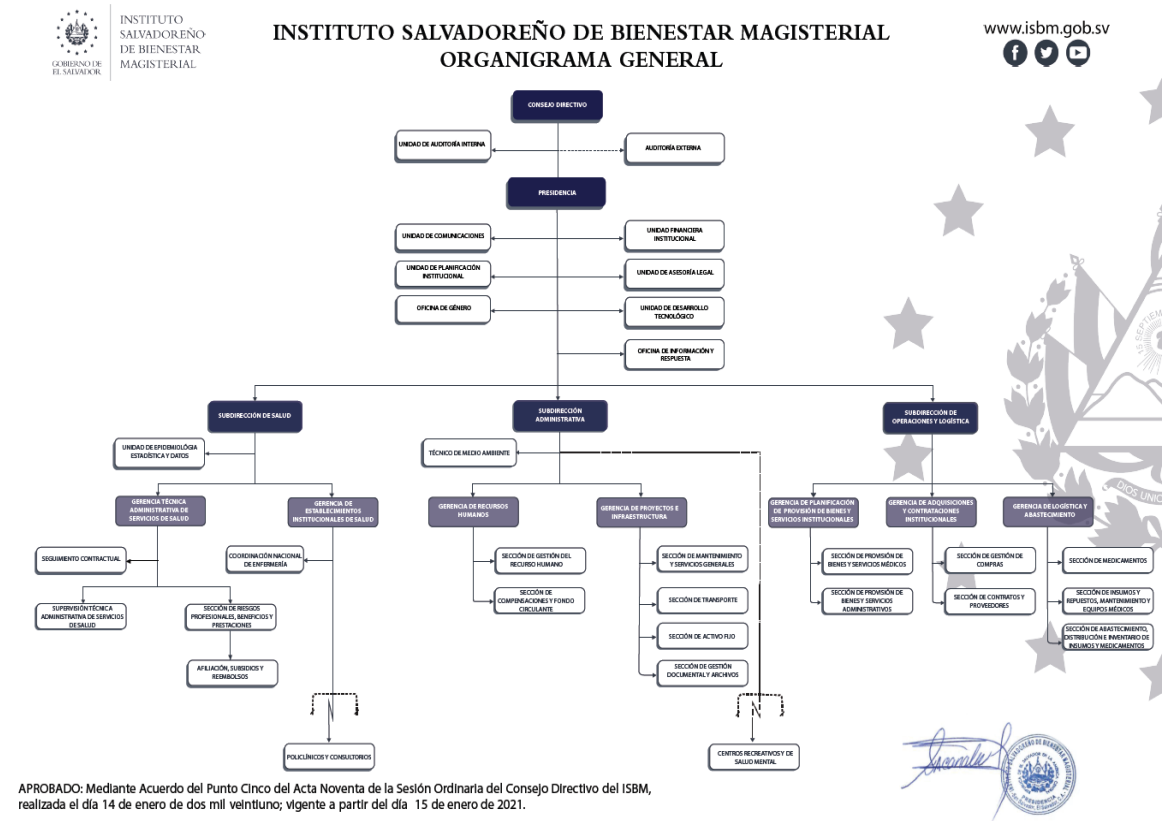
GOBIERNO DE EL SALVADOR

INSTITUTO SALVADOREÑO DE BIENESTAR MAGISTERIAL

INSTITUTO SALVADOREÑO DE BIENESTAR MAGISTERIAL
ORGANIGRAMA GENERAL

www.isbm.gob.sv

CONSEJO DIRECTIVO

UNIDAD DE AUDITORÍA INTERNA

AUDITORÍA EXTERNA

PRESIDENCIA

UNIDAD DE COMUNICACIONES

UNIDAD FINANCIERA INSTITUCIONAL

UNIDAD DE PLANIFICACIÓN INSTITUCIONAL

UNIDAD DE ASESORÍA LEGAL

OFICINA DE GÉNERO

UNIDAD DE DESARROLLO TECNOLÓGICO

OFICINA DE INFORMACIÓN Y RESPUESTA

SUBDIRECCIÓN DE SALUD

SUBDIRECCIÓN ADMINISTRATIVA

SUBDIRECCIÓN DE OPERACIONES Y LOGÍSTICA

UNIDAD DE EPIDEMIOLOGÍA ESTADÍSTICA Y DATOS

TÉCNICO DE MEDIO AMBIENTE

GERENCIA TÉCNICA ADMINISTRATIVA DE SERVICIOS DE SALUD

GERENCIA DE ESTABLECIMIENTOS INSTITUCIONALES DE SALUD

GERENCIA DE RECURSOS HUMANOS

GERENCIA DE PROYECTOS E INFRAESTRUCTURA

GERENCIA DE PLANIFICACIÓN DE PROVISIÓN DE BIENES Y SERVICIOS INSTITUCIONALES

GERENCIA DE ADQUISICIONES Y CONTRATACIONES INSTITUCIONALES

GERENCIA DE LOGÍSTICA Y ABASTECIMIENTO

SEGUIMIENTO CONTRACTUAL

COORDINACIÓN NACIONAL DE ENFERMERÍA

SECCIÓN DE GESTIÓN DEL RECURSO HUMANO

SECCIÓN DE COMPENSACIONES Y FONDO CIRCULANTE

SECCIÓN DE MANTENIMIENTO Y SERVICIOS GENERALES

SECCIÓN DE TRANSPORTE

SECCIÓN DE ACTIVO FIJO

SECCIÓN DE GESTIÓN DOCUMENTAL Y ARCHIVOS

SECCIÓN DE PROVISIÓN DE BIENES Y SERVICIOS MÉDICOS

SECCIÓN DE PROVISIÓN DE BIENES Y SERVICIOS ADMINISTRATIVOS

SECCIÓN DE GESTIÓN DE COMPRAS

SECCIÓN DE CONTRATOS Y PROVEEDORES

SECCIÓN DE MEDICAMENTOS

SECCIÓN DE INSUMOS Y REPUESTOS, MANTENIMIENTO Y EQUIPOS MÉDICOS

SECCIÓN DE ABASTECIMIENTO, DISTRIBUCIÓN E INVENTARIO DE INSUMOS Y MEDICAMENTOS

SUPERVISIÓN TÉCNICA ADMINISTRATIVA DE SERVICIOS DE SALUD

SECCIÓN DE RIESGOS PROFESIONALES, BENEFICIOS Y PRESTACIONES

AFILIACIÓN, SUBSIDIOS Y REEMBOLSOS

POLICLÍNICOS Y CONSULTORIOS

CENTROS RECREATIVOS Y DE SALUD MENTAL

APROBADO: Mediante Acuerdo del Punto Cinco del Acta Noventa de la Sesión Ordinaria del Consejo Directivo del ISBM, realizada el día 14 de enero de dos mil veintiuno; vigente a partir del día 15 de enero de 2021.

INSTITUTO SALVADOREÑO DE BIENESTAR MAGISTERIAL
PRESIDENCIA